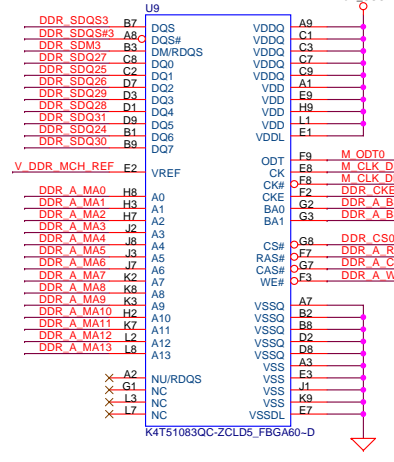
U9

DDR_SDQS3 B7 DQS
DDR_SDQS#3 A8 DQS#
DDR_SDM3 B3 DM/RDQS
DDR_SDQ27 C8 DQ0
DDR_SDQ25 C2 DQ1
DDR_SDQ26 D7 DQ2
DDR_SDQ29 D3 DQ3
DDR_SDQ28 D1 DQ4
DDR_SDQ31 D9 DQ5
DDR_SDQ24 B1 DQ6
DDR_SDQ30 B9 DQ7

V_DDR_MCH_REF E2 VREF

DDR_A_MA0 H8 A0
DDR_A_MA1 H3 A1
DDR_A_MA2 H7 A2
DDR_A_MA3 J2 A3
DDR_A_MA4 J8 A4
DDR_A_MA5 J3 A5
DDR_A_MA6 J7 A6
DDR_A_MA7 K2 A7
DDR_A_MA8 K8 A8
DDR_A_MA9 K3 A9
DDR_A_MA10 H2 A10
DDR_A_MA11 K7 A11
DDR_A_MA12 L2 A12
DDR_A_MA13 L8 A13

A2 NU/RDQS
G1 NC
L3 NC
L7 NC

VDDQ A9
VDDQ C1
VDDQ C3
VDDQ C7
VDDQ C9
VDD A1
VDD E9
VDD H9
VDD L1
VDDL E1

ODT F9 M_ODT0
CK E8 M_CLK_D
CK# F8 M_CLK_D
CKE F2 DDR_CKE
BA0 G2 DDR_A_B
BA1 G3 DDR_A_B

CS# G8 DDR_CS0
RAS# F7 DDR_A_R
CAS# G7 DDR_A_C
WE# F3 DDR_A_W

VSSQ A7
VSSQ B2
VSSQ B8
VSSQ D2
VSSQ D8
VSS A3
VSS E3
VSS J1
VSS K9
VSSDL E7

K4T51083QC-ZCLD5_FBGA60~D